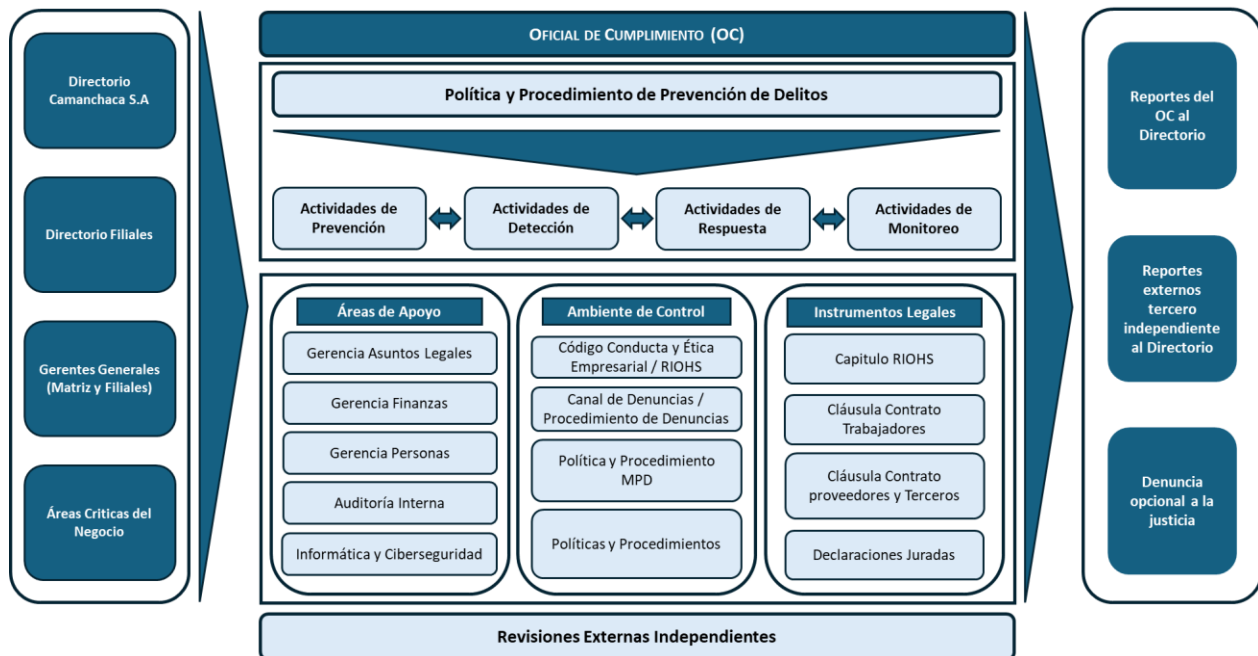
Directorio Camanchaca S.A

Directorio Filiales

Gerentes Generales (Matriz y Filiales)

Áreas Criticas del Negocio

OFICIAL DE CUMPLIMIENTO (OC)

Política y Procedimiento de Prevención de Delitos

Actividades de Prevención

Actividades de Detección

Actividades de Respuesta

Actividades de Monitoreo

Áreas de Apoyo

Gerencia Asuntos Legales

Gerencia Finanzas

Gerencia Personas

Auditoría Interna

Informática y Ciberseguridad

Ambiente de Control

Código Conducta y Ética Empresarial / RIOHS

Canal de Denuncias / Procedimiento de Denuncias

Política y Procedimiento MPD

Políticas y Procedimientos

Instrumentos Legales

Capitulo RIOHS

Cláusula Contrato Trabajadores

Cláusula Contrato proveedores y Terceros

Declaraciones Juradas

Revisiones Externas Independientes

Reportes del OC al Directorio

Reportes externos tercero independiente al Directorio

Denuncia opcional a la justicia